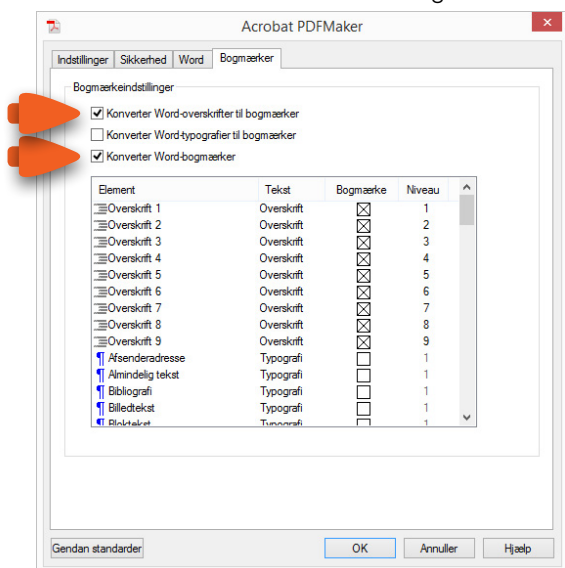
Acrobat PDFMaker

Indstillinger | Sikkerhed | Word | Bogmærker

Bogmærkeindstillinger

Konverter Word-overskrifter til bogmærker

Konverter Word-typografier til bogmærker

Konverter Word-bogmærker

| Element | Tekst | Bogmærke | Niveau |
|---|---|---|---|
| Overskrift 1 | Overskrift | ☒ | 1 |
| Overskrift 2 | Overskrift | ☒ | 2 |
| Overskrift 3 | Overskrift | ☒ | 3 |
| Overskrift 4 | Overskrift | ☒ | 4 |
| Overskrift 5 | Overskrift | ☒ | 5 |
| Overskrift 6 | Overskrift | ☒ | 6 |
| Overskrift 7 | Overskrift | ☒ | 7 |
| Overskrift 8 | Overskrift | ☒ | 8 |
| Overskrift 9 | Overskrift | ☒ | 9 |
| Afsenderadresse | Typografi | ☐ | 1 |
| Almindelig tekst | Typografi | ☐ | 1 |
| Bibliografi | Typografi | ☐ | 1 |
| Billedtekst | Typografi | ☐ | 1 |
| Bloktekst | Typografi | ☐ | 1 |

Gendan standarder | OK | Annuller | Hjælp